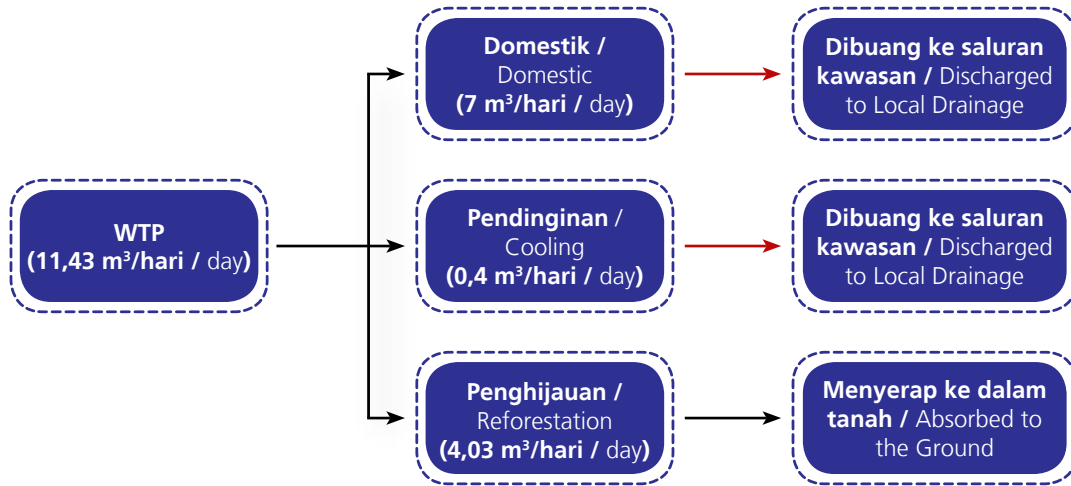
WTP
(11,43 m³/hari / day)

Domestik /
Domestic
(7 m³/hari / day)

Dibuang ke saluran kawasan / Discharged to Local Drainage

Pendinginan /
Cooling
(0,4 m³/hari / day)

Dibuang ke saluran kawasan / Discharged to Local Drainage

Penghijauan /
Reforestation
(4,03 m³/hari / day)

Menyerap ke dalam tanah / Absorbed to the Ground